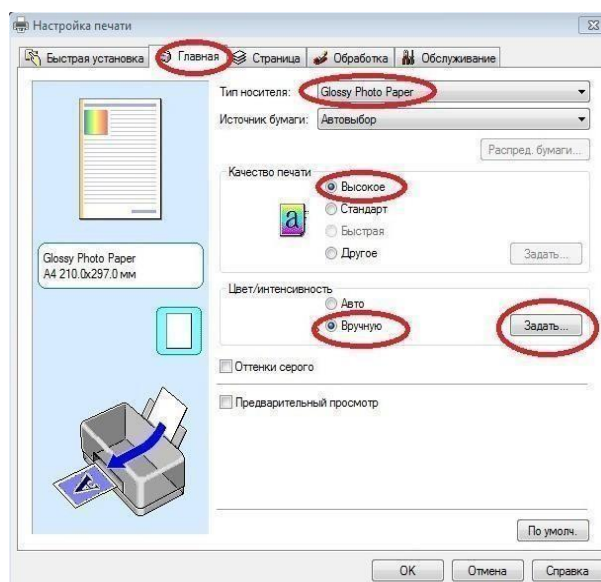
Настройка печати

Быстрая установка | Главная | Страница | Обработка | Обслуживание

Тип носителя: Glossy Photo Paper

Источник бумаги: Автовыбор

Распред. бумаги...

Качество печати

Высокое

Стандарт

Быстрая

Другое

Задать...

Glossy Photo Paper
A4 210.0x297.0 мм

Цвет/интенсивность

Авто

Вручную

Задать...

Оттенки серого

Предварительный просмотр

По умолч.

OK | Отмена | Справка